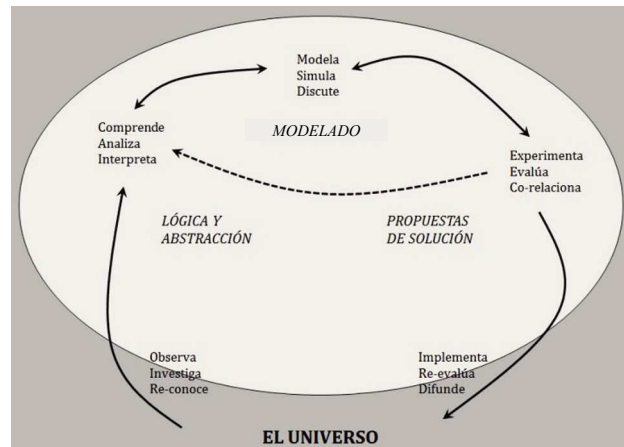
Modela
Simula
Discute

Comprende
Analiza
Interpreta

MODELADO

Experimenta
Evalúa
Co-relaciona

LÓGICA Y
ABSTRACCIÓN

PROPUESTAS
DE SOLUCIÓN

Observa
Investiga
Re-conoce

Implementa
Re-evalúa
Difunde

EL UNIVERSO